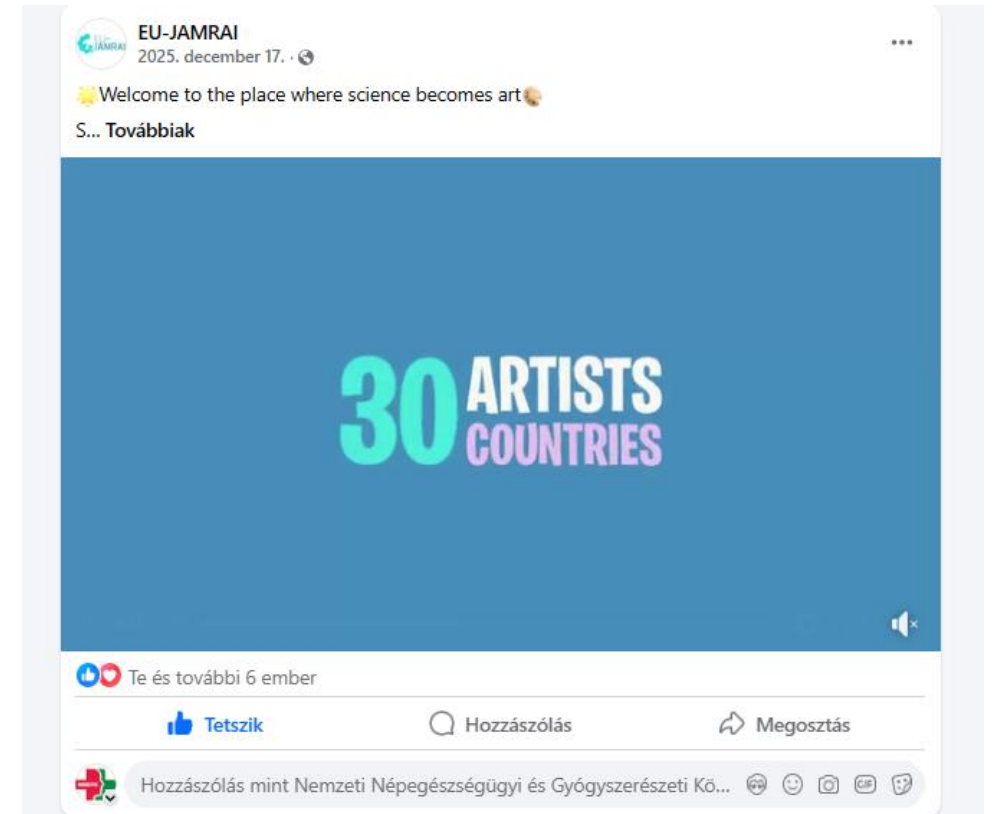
EU-JAMRAI
EU-JAMRAI
2025. december 17. ·

Welcome to the place where science becomes art

S... Továbbiak

30 ARTISTS
COUNTRIES

Te és további 6 ember

Tetszik
Hozzászólás
Megosztás

Hozzászólás mint Nemzeti Népegészségügyi és Gyógyszerészeti Kö...